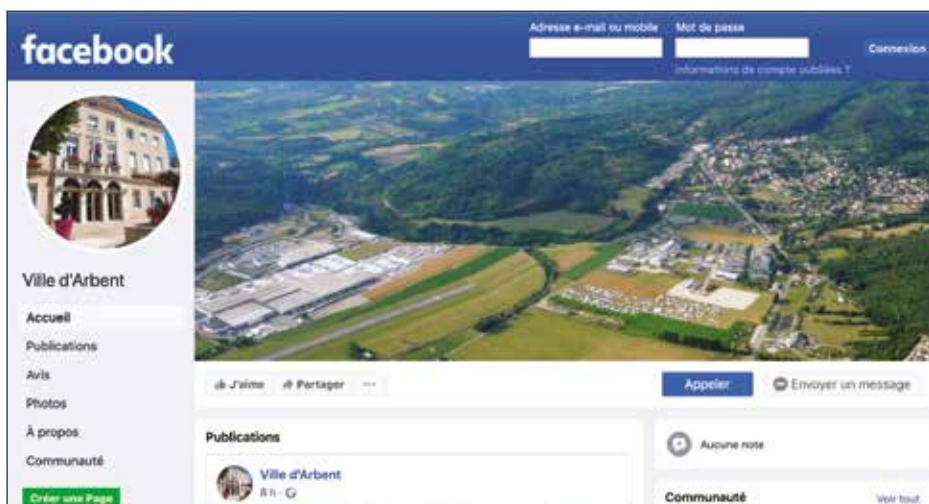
facebook

Adresse e-mail ou mobile

Mot de passe

Connexion

Informations de compte oubliées ?

Ville d'Arbent

Accueil

Publications

Avis

Photos

À propos

Communauté

Créer une Page

J'aime

Partager

...

Appeler

Envoyer un message

Publications

Ville d'Arbent

8 h ·

Aucune note

Communauté

Voir tout